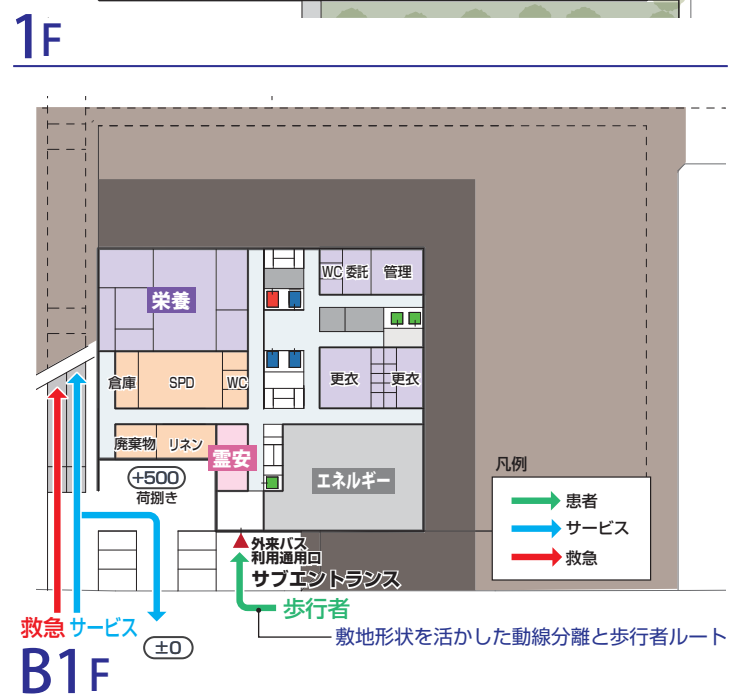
1F

栄養

WC 委託 管理

倉庫 SPD WC

更衣 更衣

廃棄物 リネン 霊安

+500
荷捌き

エネルギー

凡例
患者
サービス
救急

外来バス
利用通用口
サブエントランス

歩行者

救急 サービス

±0

敷地形状を活かした動線分離と歩行者ルート

B1F